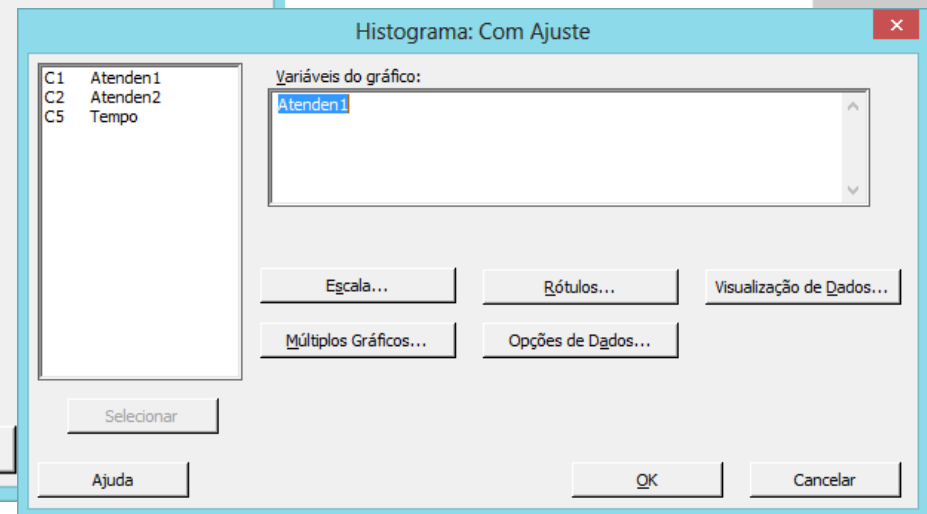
Histograma: Com Ajuste

| C1 | Atenden1 |
|---|---|
| C2 | Atenden2 |
| C5 | Tempo |

Variáveis do gráfico:

Atenden1

Escala...

Rótulos...

Visualização de Dados...

Múltiplos Gráficos...

Opções de Dados...

Selecionar

Ajuda

OK

Cancelar